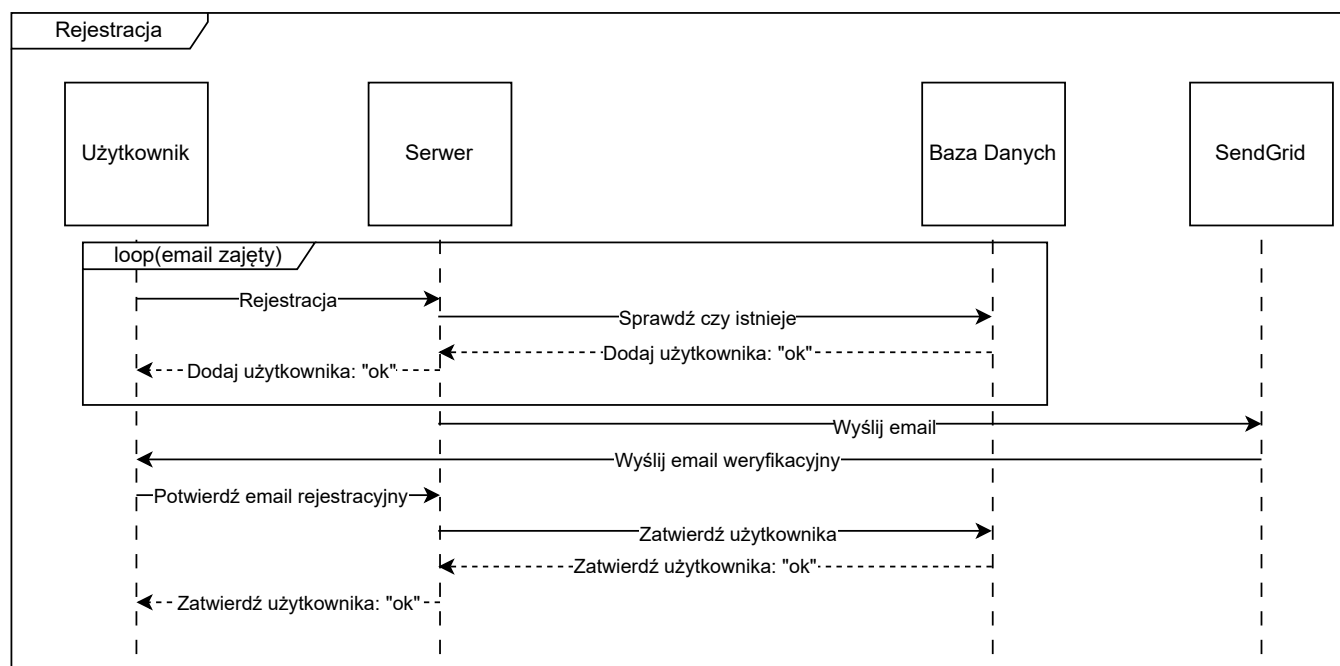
Rejestracja

Użytkownik

Serwer

Baza Danych

SendGrid

loop(email zajęty)

Rejestracja

Sprawdź czy istnieje

Dodaj użytkownika: "ok"

Dodaj użytkownika: "ok"

Wyślij email

Wyślij email weryfikacyjny

Potwierdź email rejestracyjny

Zatwierdź użytkownika

Zatwierdź użytkownika: "ok"

Zatwierdź użytkownika: "ok"